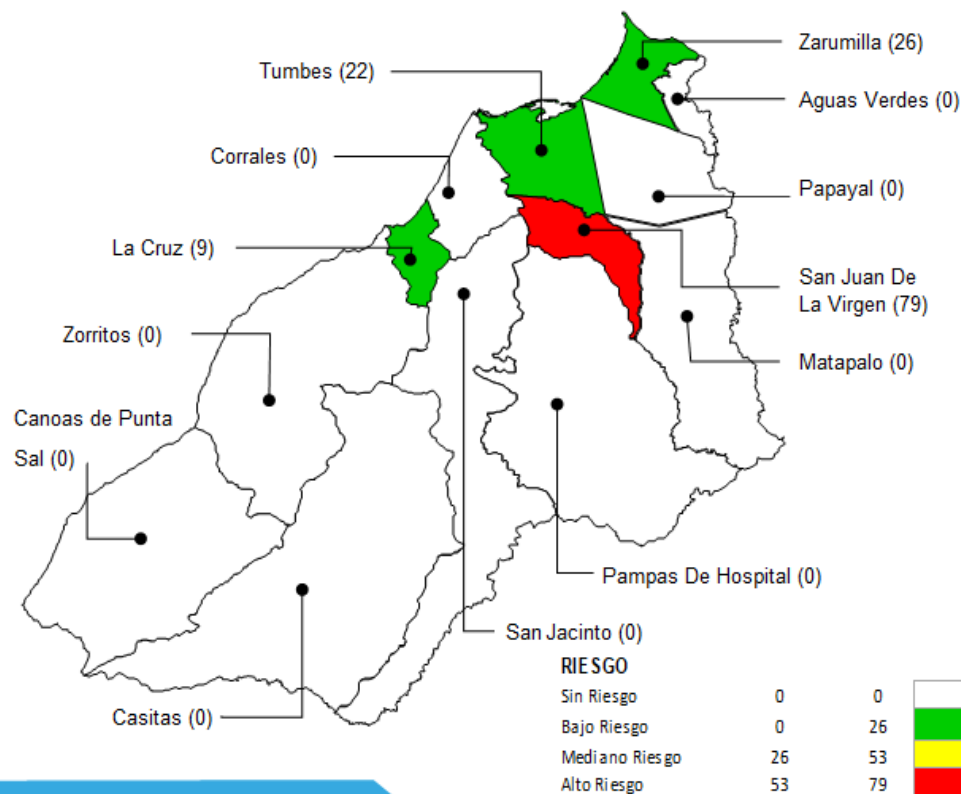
Zarumilla (26)

Tumbes (22)

Aguas Verdes (0)

Corrales (0)

Papayal (0)

La Cruz (9)

San Juan De La Virgen (79)

Zorritos (0)

Matapalo (0)

Canoas de Punta Sal (0)

Pampas De Hospital (0)

San Jacinto (0)

Casitas (0)

RIESGO

| | | | |
|---|---|---|---|
| Sin Riesgo | 0 | 0 | |
| Bajo Riesgo | 0 | 26 | |
| Mediano Riesgo | 26 | 53 | |
| Alto Riesgo | 53 | 79 | |